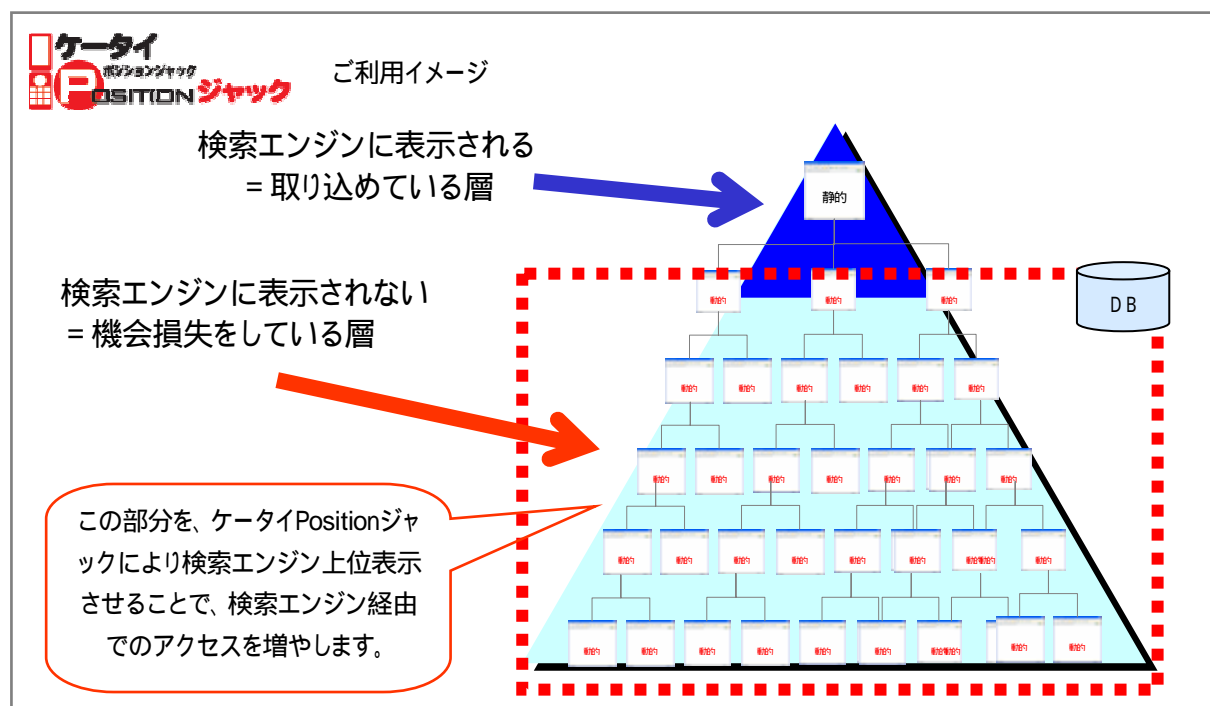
ケータイ
ポジションジャック
POSITIONジャック

ご利用イメージ

検索エンジンに表示される
＝取り込めている層

静的

検索エンジンに表示されない
＝機会損失をしている層

DB

動的 動的 動的
動的 動的 動的 動的 動的 動的
動的 動的 動的 動的 動的 動的 動的
動的 動的 動的 動的 動的 動的 動的 動的
動的 動的 動的 動的 動的 動的 動的 動的 動的

この部分を、ケータイPositionジャックにより検索エンジン上位表示させることで、検索エンジン経由でのアクセスを増やします。